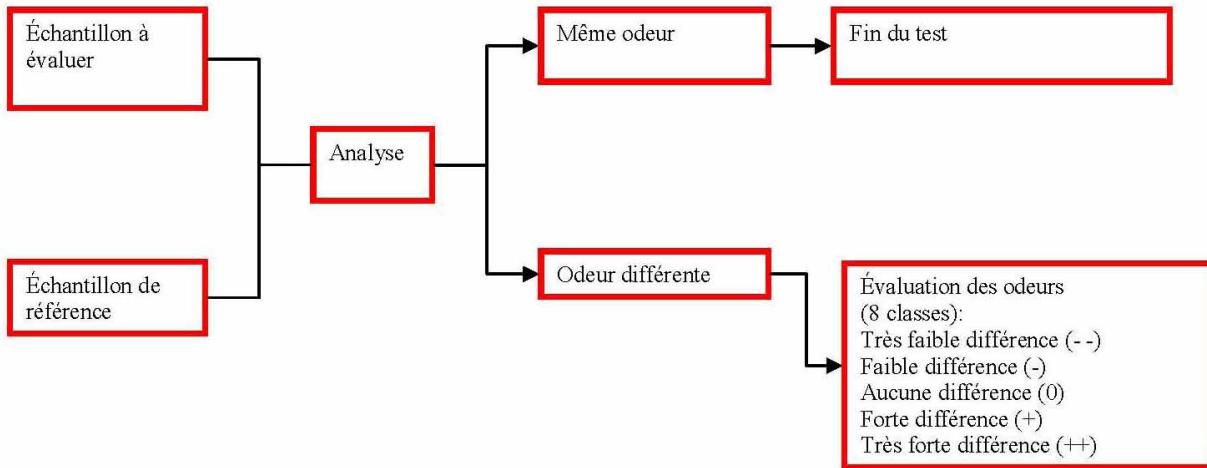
Échantillon à évaluer

Échantillon de référence

Analyse

Même odeur

Fin du test

Odeur différente

Évaluation des odeurs (8 classes):
Très faible différence (- -)
Faible différence (-)
Aucune différence (0)
Forte différence (+)
Très forte différence (++)